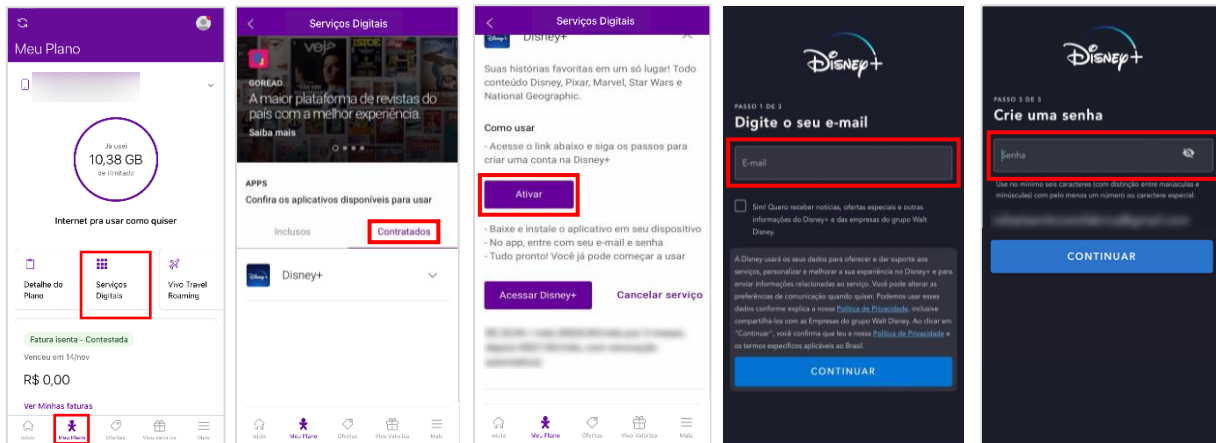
Meu Plano

Já usei
10,38 GB
de ilimitado

Internet pra usar como quiser

Detalhe do Plano

Serviços Digitais

Vivo Travel Roaming

Fatura isenta - Contestada

Venceu em 14/nov

R$ 0,00

Ver Minhas faturas

Início
Meu Plano
Ofertas
Vivo Valoriza
Mais

Serviços Digitais

GOREAD
A maior plataforma de revistas do país com a melhor experiência.
Saiba mais

APPS
Confira os aplicativos disponíveis para usar

Inclusos
Contratados

Disney+

Início
Meu Plano
Ofertas
Vivo Valoriza
Mais

Serviços Digitais

Disney+

Suas histórias favoritas em um só lugar! Todo conteúdo Disney, Pixar, Marvel, Star Wars e National Geographic.

Como usar
- Acesse o link abaixo e siga os passos para criar uma conta na Disney+

Ativar

- Baixe e instale o aplicativo em seu dispositivo
- No app, entre com seu e-mail e senha
- Tudo pronto! Você já pode começar a usar

Acessar Disney+
Cancelar serviço

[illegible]

Início
Meu Plano
Ofertas
Vivo Valoriza
Mais

Disney+

PASSO 1 DE 3
Digite o seu e-mail

E-mail

Sim! Quero receber notícias, ofertas especiais e outras informações do Disney+ e das empresas do grupo Walt Disney.

A Disney usará os seus dados para oferecer e dar suporte aos serviços, personalizar e melhorar a sua experiência no Disney+ e para enviar informações relacionadas ao serviço. Você pode alterar as preferências de comunicação quando quiser. Podemos usar esses dados conforme explica a nossa Política de Privacidade, inclusive compartilhá-los com as Empresas do grupo Walt Disney. Ao clicar em "Continuar", você confirma que leu a nossa Política de Privacidade e os termos específicos aplicáveis ao Brasil.

CONTINUAR

Disney+

PASSO 3 DE 3
Crie uma senha

Senha

Use no mínimo seis caracteres (com distinção entre maiúsculas e minúsculas) com pelo menos um número ou caractere especial.

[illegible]

CONTINUAR